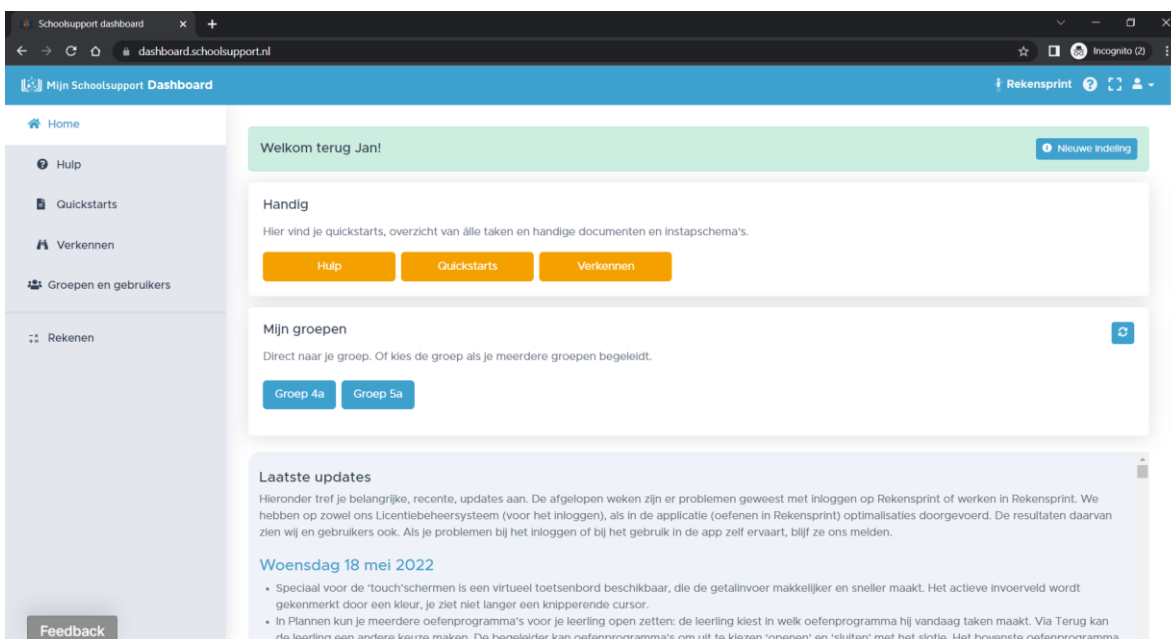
Schoolsupport dashboard
dashboard.schoolsupport.nl
Incognito (2)

Mijn Schoolsupport Dashboard
Rekensprint

Home
Hulp
Quickstarts
Verkennen
Groepen en gebruikers
Rekenen

Welkom terug Jan!
Nieuwe indeling

Handig
Hier vind je quickstarts, overzicht van álle taken en handige documenten en instapschema's.
Hulp
Quickstarts
Verkennen

Mijn groepen
Direct naar je groep. Of kies de groep als je meerdere groepen begeleidt.
Groep 4a
Groep 5a

Laatste updates
Hieronder tref je belangrijke, recente, updates aan. De afgelopen weken zijn er problemen geweest met inloggen op Rekensprint of werken in Rekensprint. We hebben op zowel ons Licentiebeheersysteem (voor het inloggen), als in de applicatie (oefenen in Rekensprint) optimalisaties doorgevoerd. De resultaten daarvan zien wij en gebruikers ook. Als je problemen bij het inloggen of bij het gebruik in de app zelf ervaart, blijf ze ons melden.

Woensdag 18 mei 2022
• Speciaal voor de 'touch'schermen is een virtueel toetsenbord beschikbaar, die de getalinvoer makkelijker en sneller maakt. Het actieve invoerveld wordt gekenmerkt door een kleur, je ziet niet langer een knipperende cursor.
• In Plannen kun je meerdere oefenprogramma's voor je leerling open zetten: de leerling kiest in welk oefenprogramma hij vandaag taken maakt. Via Terug kan de leerling een andere keuze maken. De begeleider kan oefenprogramma's om uit te kiezen 'openen' en 'sluiten' met het slotje. Het bovenste oefenprogramma

Feedback